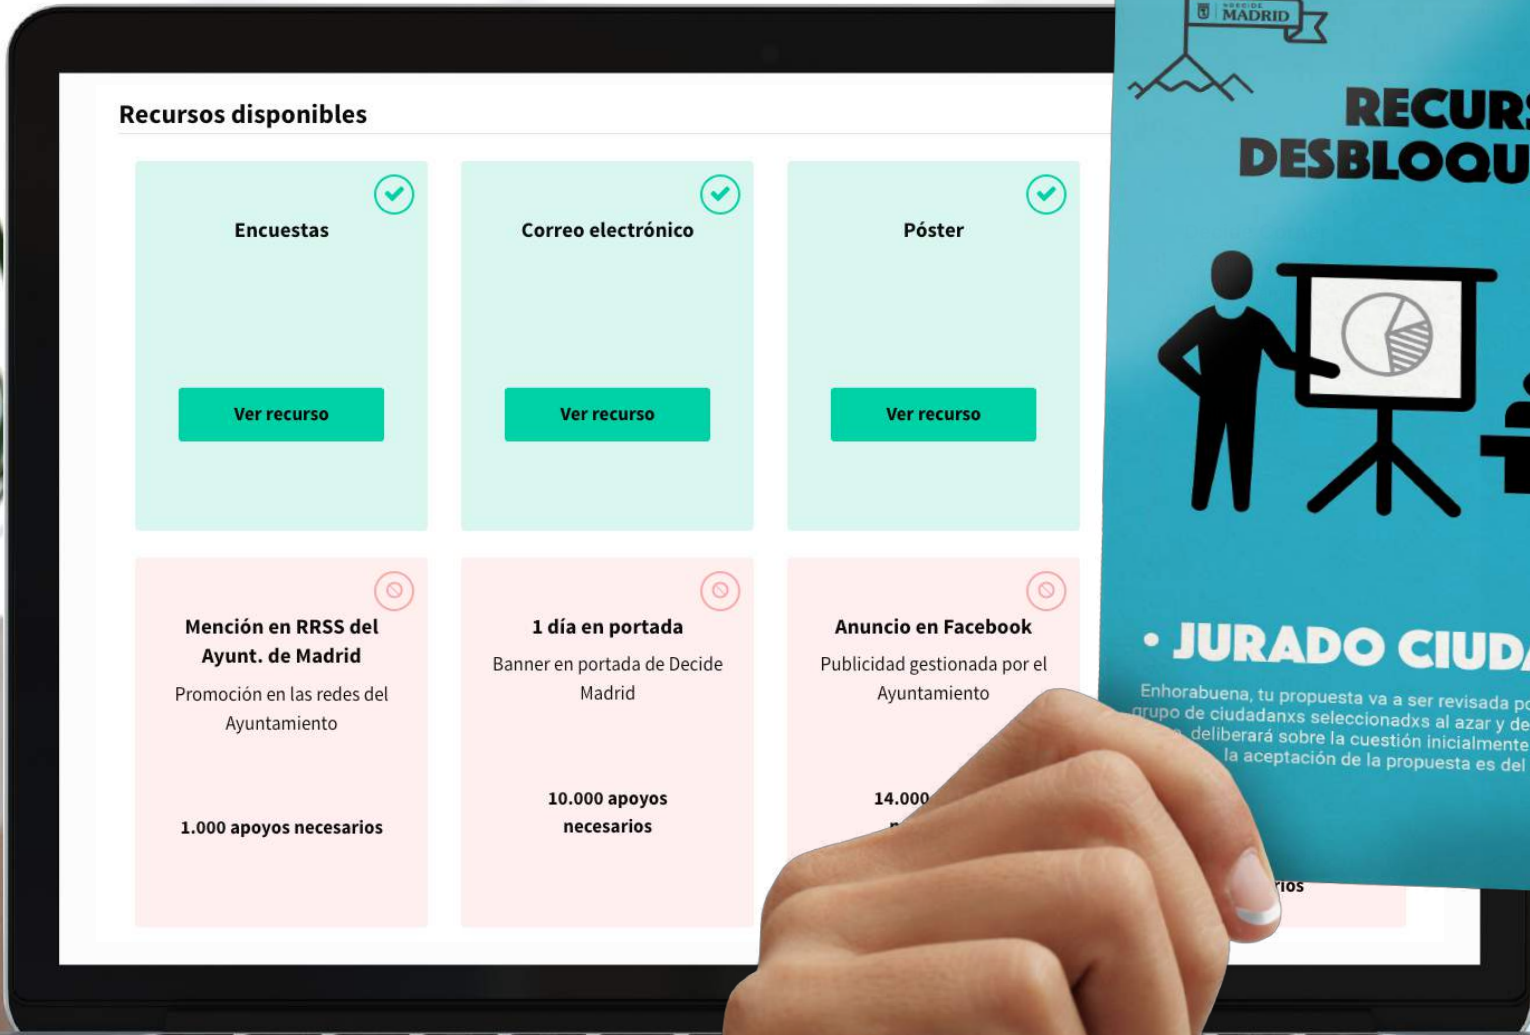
Recursos disponibles

Encuestas

Ver recurso

Correo electrónico

Ver recurso

Póster

Ver recurso

Mención en RRSS del Ayunt. de Madrid

Promoción en las redes del Ayuntamiento

1.000 apoyos necesarios

1 día en portada

Banner en portada de Decide Madrid

10.000 apoyos necesarios

Anuncio en Facebook

Publicidad gestionada por el Ayuntamiento

14.000 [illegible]

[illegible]rios

DECIDE MADRID

RECURS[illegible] DESBLOQU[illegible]

• JURADO CIUD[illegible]

Enhorabuena, tu propuesta va a ser revisada p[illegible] grupo de ciudadanxs seleccionadxs al azar y de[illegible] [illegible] deliberará sobre la cuestión inicialmente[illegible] la aceptación de la propuesta es del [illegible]